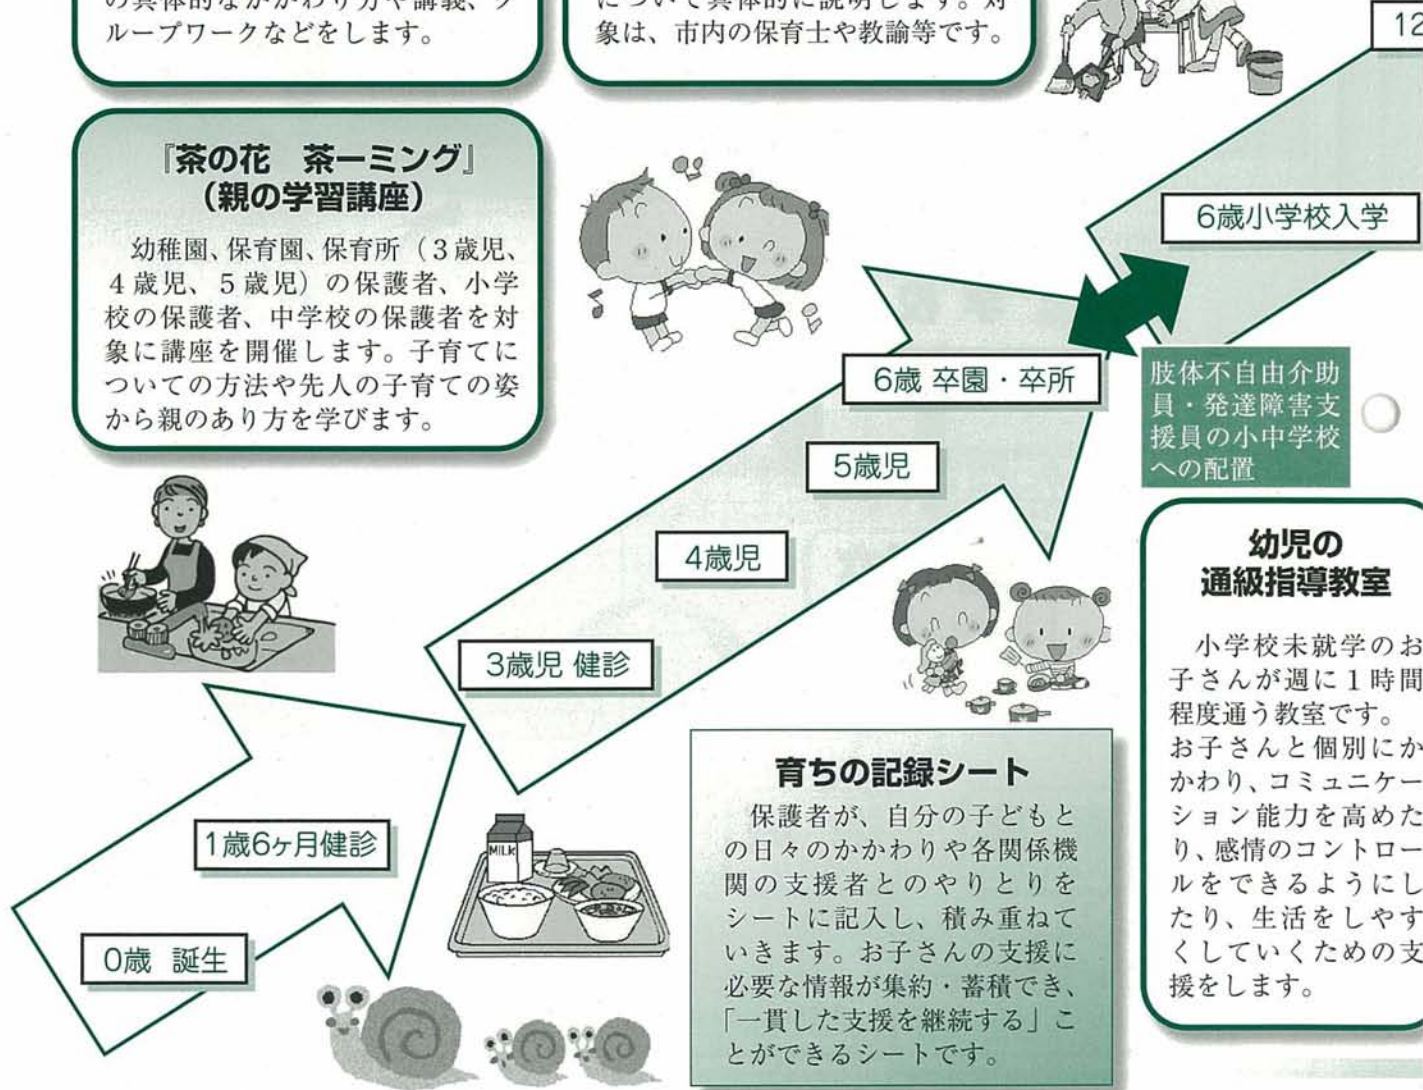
の具体的なかかわり方や講義、グループワークなどをします。

について具体的に説明します。対象は、市内の保育士や教諭等です。

12

『茶の花　茶ーミング』
（親の学習講座）

幼稚園、保育園、保育所（3歳児、4歳児、5歳児）の保護者、小学校の保護者、中学校の保護者を対象に講座を開催します。子育てについての方法や先人の子育ての姿から親のあり方を学びます。

6歳小学校入学

6歳 卒園・卒所

肢体不自由介助員・発達障害支援員の小中学校への配置

5歳児

4歳児

幼児の
通級指導教室

小学校未就学のお子さんが週に1時間程度通う教室です。お子さんと個別にかかわり、コミュニケーション能力を高めたり、感情のコントロールをできるようにしたり、生活をしやすくしていくための支援をします。

3歳児 健診

MILK

育ちの記録シート

保護者が、自分の子どもとの日々のかかわりや各関係機関の支援者とのやりとりをシートに記入し、積み重ねていきます。お子さんの支援に必要な情報が集約・蓄積でき、「一貫した支援を継続する」ことができるシートです。

1歳6ヶ月健診

0歳　誕生